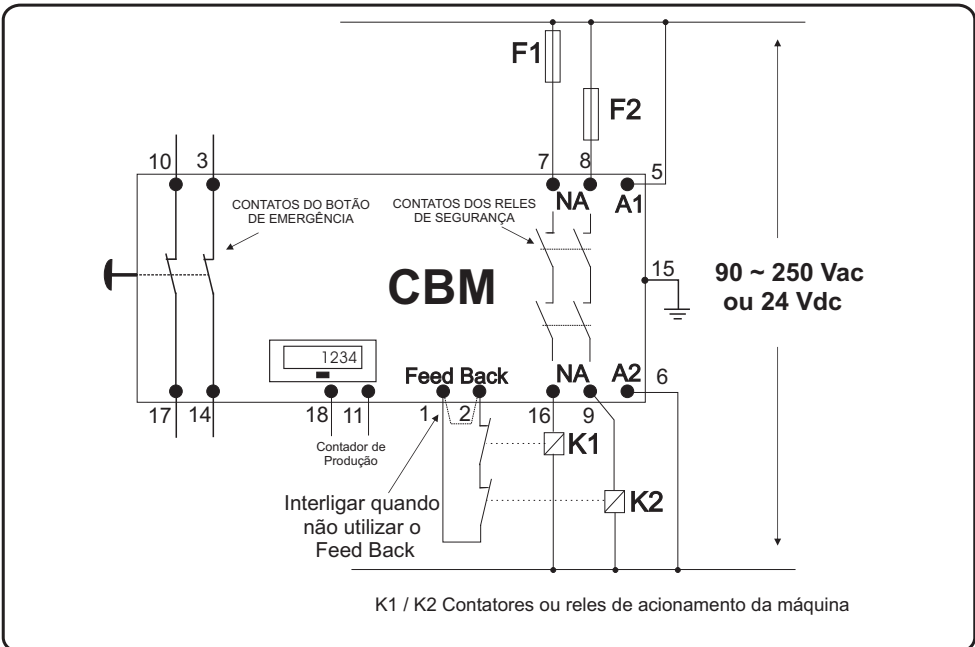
F1

F2

10 3

7 8

5

CONTATOS DO BOTÃO DE EMERGÊNCIA

CONTATOS DOS RELES DE SEGURANÇA

NA

A1

15

90 ~ 250 Vac ou 24 Vdc

CBM

1234

Feed Back

NA

A2

6

17 14

18 11

1 2

16

9

K1

K2

Contador de Produção

Interligar quando não utilizar o Feed Back

K1 / K2 Contatores ou reles de acionamento da máquina